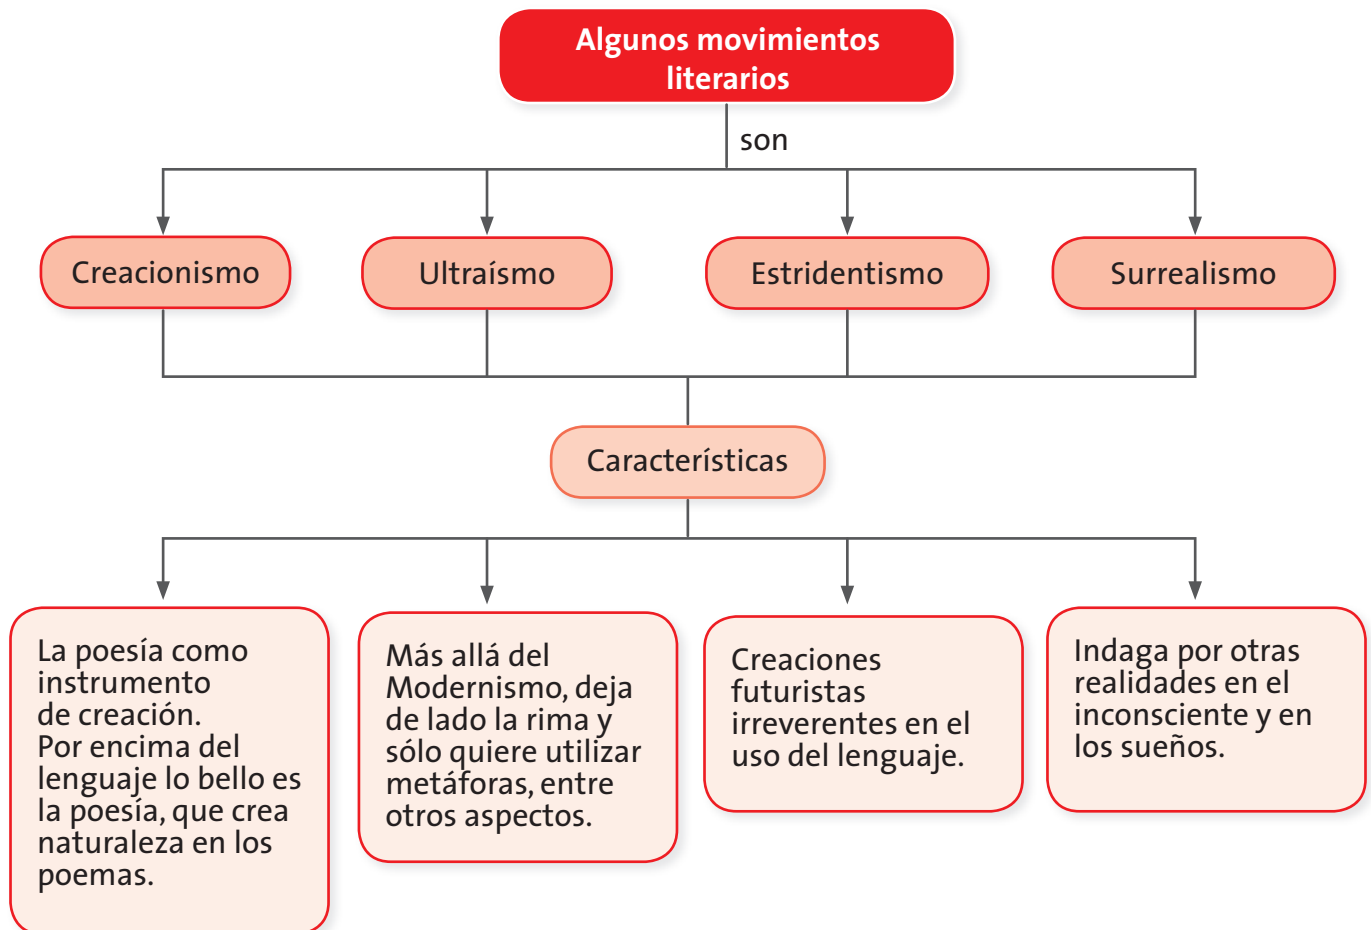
Algunos movimientos literarios

son

Creacionismo

Ultraísmo

Estridentismo

Surrealismo

Características

La poesía como instrumento de creación. Por encima del lenguaje lo bello es la poesía, que crea naturaleza en los poemas.

Más allá del Modernismo, deja de lado la rima y sólo quiere utilizar metáforas, entre otros aspectos.

Creaciones futuristas irreverentes en el uso del lenguaje.

Indaga por otras realidades en el inconsciente y en los sueños.